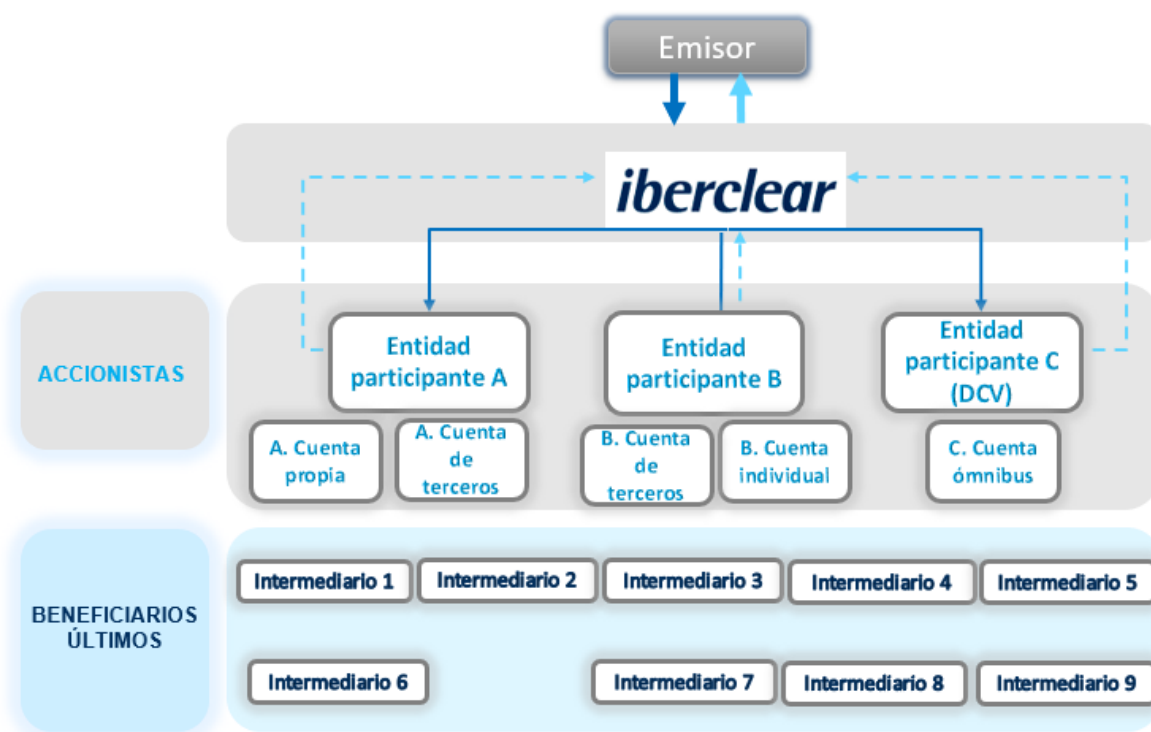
Emisor

iberclear

ACCIONISTAS

Entidad participante A

Entidad participante B

Entidad participante C (DCV)

A. Cuenta propia

A. Cuenta de terceros

B. Cuenta de terceros

B. Cuenta individual

C. Cuenta ómnibus

BENEFICIARIOS ÚLTIMOS

Intermediario 1

Intermediario 2

Intermediario 3

Intermediario 4

Intermediario 5

Intermediario 6

Intermediario 7

Intermediario 8

Intermediario 9